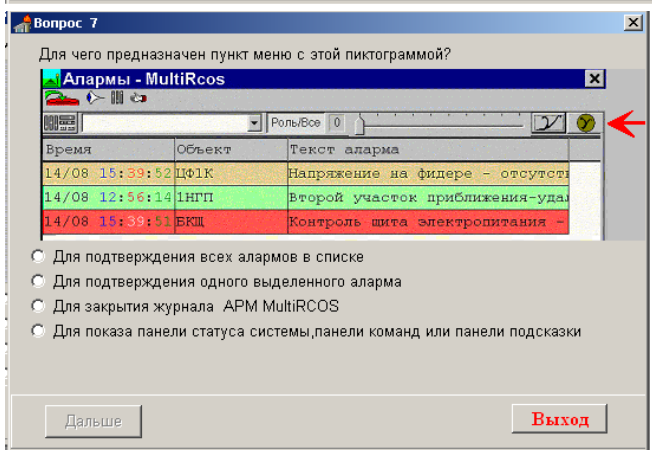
Вопрос 7

Для чего предназначен пункт меню с этой пиктограммой?

Алармы - MultiRcos

Роль/Все 0

| Время | Объект | Текст аларма |
|---|---|---|
| 14/08 15:39:52 | ЦФ1К | Напряжение на фидере - отсутст |
| 14/08 12:56:14 | 1НГП | Второй участок приближения-уда |
| 14/08 15:39:51 | БКЩ | Контроль щита электропитания - |

Для подтверждения всех алармов в списке

Для подтверждения одного выделенного аларма

Для закрытия журнала АРМ MultiRCOS

Для показа панели статуса системы,панели команд или панели подсказки

Дальше

Выход